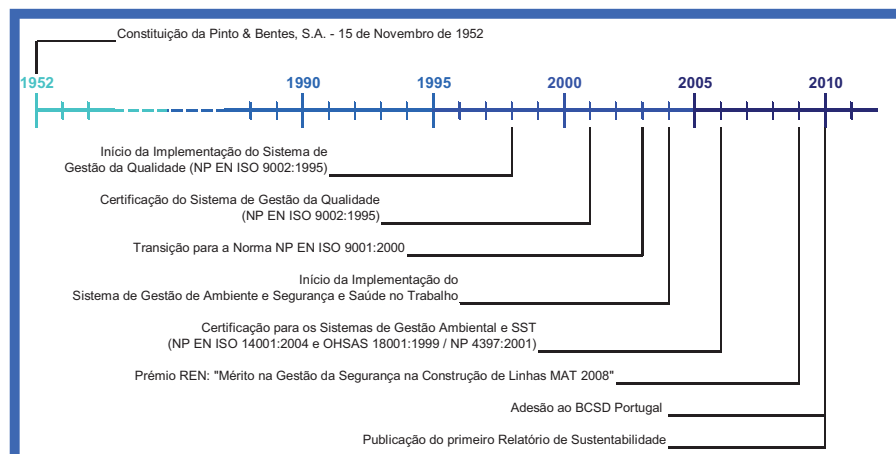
Constituição da Pinto & Bentes, S.A. - 15 de Novembro de 1952

1952

1990

1995

2000

2005

2010

Início da Implementação do Sistema de Gestão da Qualidade (NP EN ISO 9002:1995)

Certificação do Sistema de Gestão da Qualidade (NP EN ISO 9002:1995)

Transição para a Norma NP EN ISO 9001:2000

Início da Implementação do Sistema de Gestão de Ambiente e Segurança e Saúde no Trabalho

Certificação para os Sistemas de Gestão Ambiental e SST (NP EN ISO 14001:2004 e OHSAS 18001:1999 / NP 4397:2001)

Prémio REN: "Mérito na Gestão da Segurança na Construção de Linhas MAT 2008"

Adesão ao BCSD Portugal

Publicação do primeiro Relatório de Sustentabilidade